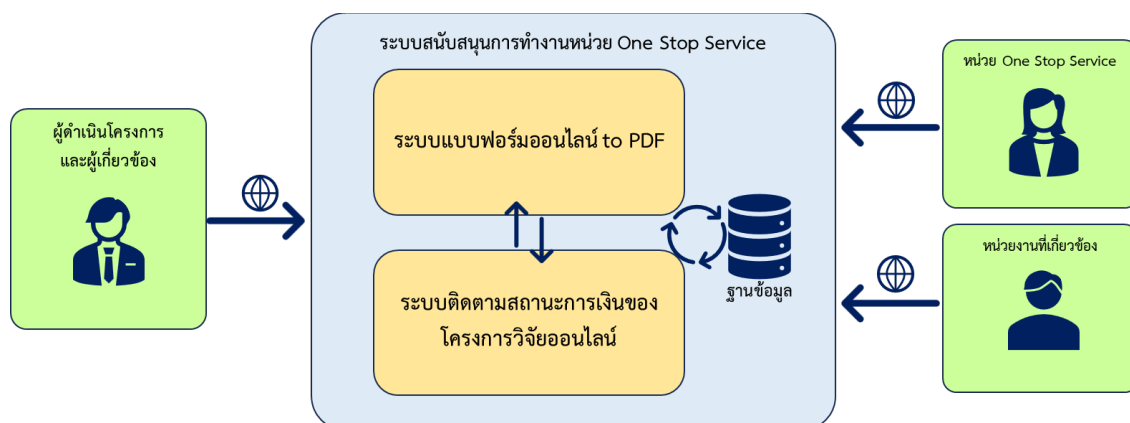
ผู้ดำเนินโครงการ
และผู้เกี่ยวข้อง

ระบบสนับสนุนการทำงานหน่วย One Stop Service

ระบบแบบฟอร์มออนไลน์ to PDF

ระบบติดตามสถานะการเงินของโครงการวิจัยออนไลน์

ฐานข้อมูล

หน่วย One Stop Service

หน่วยงานที่เกี่ยวข้อง